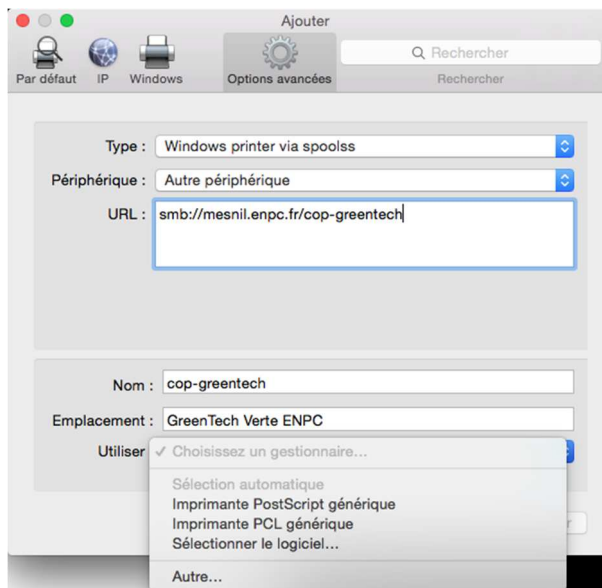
Ajouter

Par défaut IP Windows Options avancées

Rechercher

Rechercher

Type : Windows printer via spoolss

Périphérique : Autre périphérique

URL : smb://mesnil.enpc.fr/cop-greentech

Nom : cop-greentech

Emplacement : GreenTech Verte ENPC

Utiliser ✓ Choisissez un gestionnaire...

Sélection automatique
Imprimante PostScript générique
Imprimante PCL générique
Sélectionner le logiciel...

Autre...